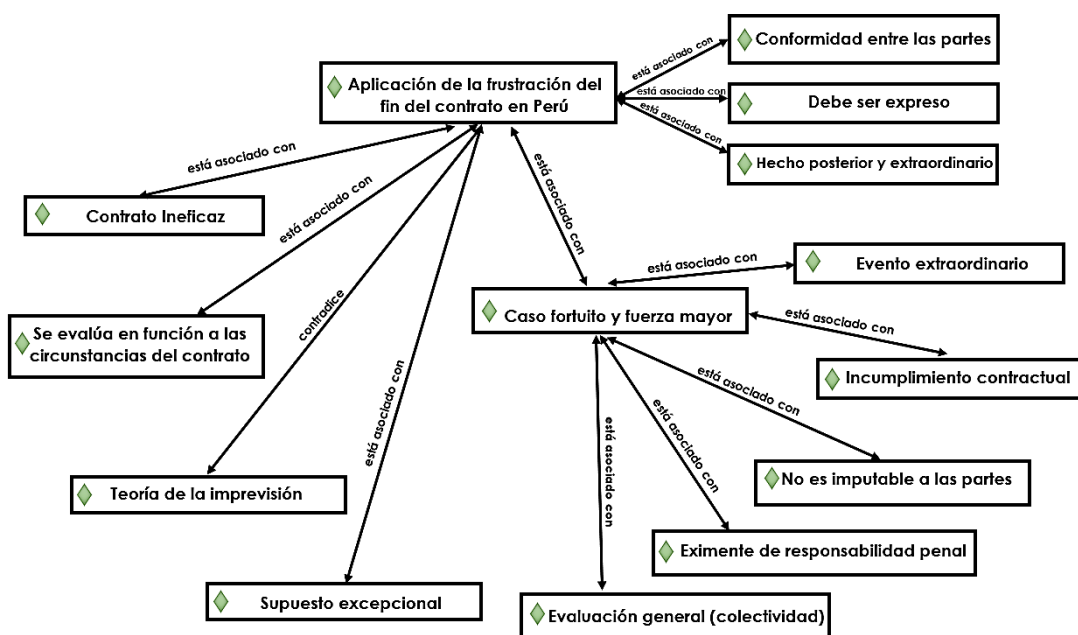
Aplicación de la frustración del fin del contrato en Perú

está asociado con

Conformidad entre las partes

está asociado con

Debe ser expreso

está asociado con

Hecho posterior y extraordinario

está asociado con

Contrato Ineficaz

está asociado con

Se evalúa en función a las circunstancias del contrato

contradice

Teoría de la imprevisión

está asociado con

Supuesto excepcional

está asociado con

Caso fortuito y fuerza mayor

está asociado con

Evento extraordinario

está asociado con

Incumplimiento contractual

está asociado con

No es imputable a las partes

está asociado con

Eximente de responsabilidad penal

está asociado con

Evaluación general (colectividad)